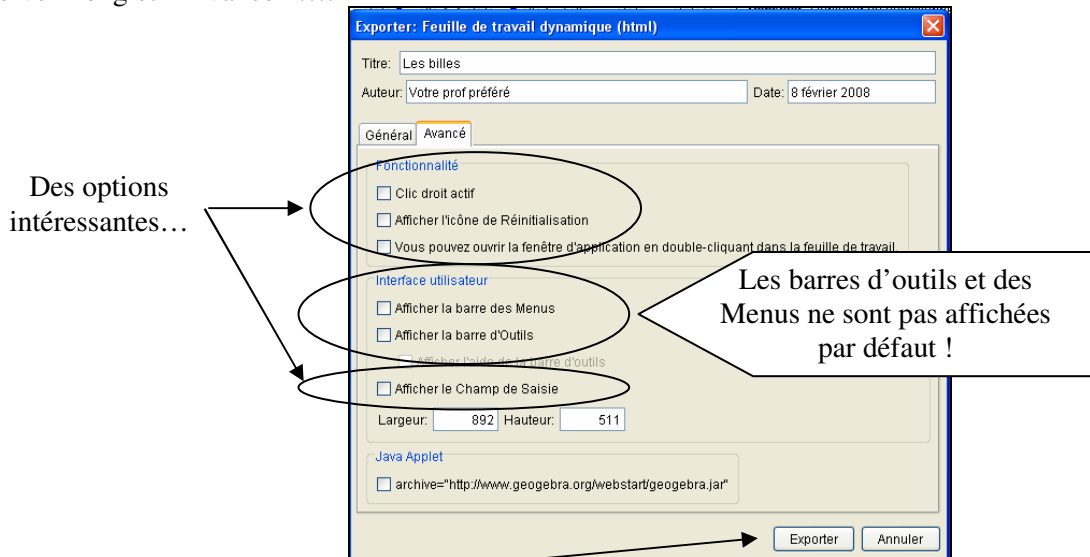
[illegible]

Exporter: Feuille de travail dynamique (html)

Titre: Les billes

Auteur: Votre prof préféré

Date: 8 février 2008

Général

Avancé

Fonctionnalité

Clic droit actif

Afficher l'icône de Réinitialisation

Vous pouvez ouvrir la fenêtre d'application en double-cliquant dans la feuille de travail

Interface utilisateur

Afficher la barre des Menus

Afficher la barre d'Outils

Afficher l'aide de la barre d'outils

Afficher le Champ de Saisie

Largeur: 892 Hauteur: 511

Java Applet

archive="http://www.geogebra.org/webstart/geogebra.jar"

Exporter

Annuler

Des options intéressantes…

Les barres d'outils et des Menus ne sont pas affichées par défaut !